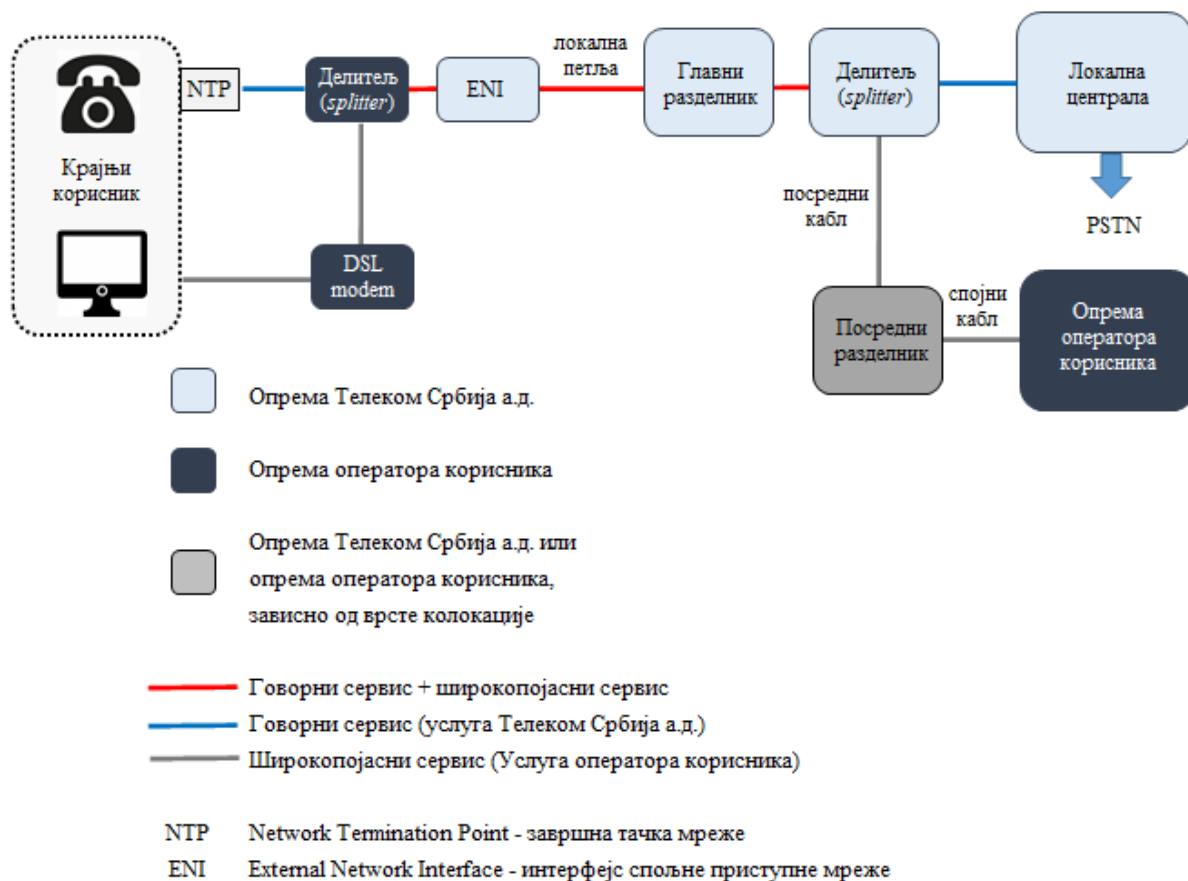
Крајњи корисник

NTP

Делитељ (splitter)

ENI

локална петља

Главни разделник

Делитељ (splitter)

Локална централа

PSTN

DSL modem

посредни кабл

Посредни разделник

спојни кабл

Опрема оператора корисника

Опрема Телеком Србија а.д.

Опрема оператора корисника

Опрема Телеком Србија а.д. или опрема оператора корисника, зависно од врсте колокације

Говорни сервис + широкопојасни сервис

Говорни сервис (услуга Телеком Србија а.д.)

Широкопојасни сервис (Услуга оператора корисника)

NTP Network Termination Point - завршна тачка мреже

ENI External Network Interface - интерфејс спољне приступне мреже